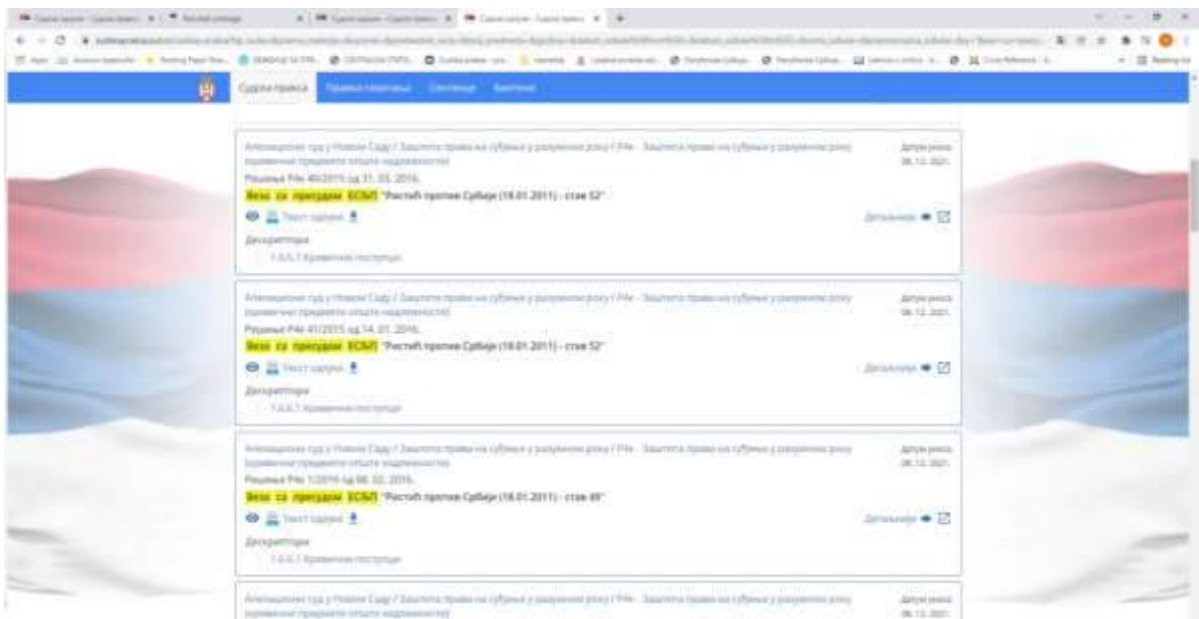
Судска пракса

Апелациони суд у Новом Саду / Заштита права на суђење у разумном року / Р4н - Заштита права на суђење у разумном року (кривични предмети опште надлежности)
Решење Р4н 40/2015 од 31. 03. 2016.
Веза са пресудом ЕСЉП "Ристић против Србије (18.01.2011) - став 52"
Текст одлуке
Детаљније
Дескриптори
1.6.6.7 Кривични поступци
Датум уноса 06.12.2021.

Апелациони суд у Новом Саду / Заштита права на суђење у разумном року / Р4н - Заштита права на суђење у разумном року (кривични предмети опште надлежности)
Решење Р4н 41/2015 од 14. 01. 2016.
Веза са пресудом ЕСЉП "Ристић против Србије (18.01.2011) - став 52"
Текст одлуке
Детаљније
Дескриптори
1.6.6.7 Кривични поступци
Датум уноса 06.12.2021.

Апелациони суд у Новом Саду / Заштита права на суђење у разумном року / Р4н - Заштита права на суђење у разумном року (кривични предмети опште надлежности)
Решење Р4н 1/2016 од 08. 02. 2016.
Веза са пресудом ЕСЉП "Ристић против Србије (18.01.2011) - став 49"
Текст одлуке
Детаљније
Дескриптори
1.6.6.7 Кривични поступци
Датум уноса 06.12.2021.

Апелациони суд у Новом Саду / Заштита права на суђење у разумном року / Р4н - Заштита права на суђење у разумном року (кривични предмети опште надлежности)
Датум уноса 06.12.2021.